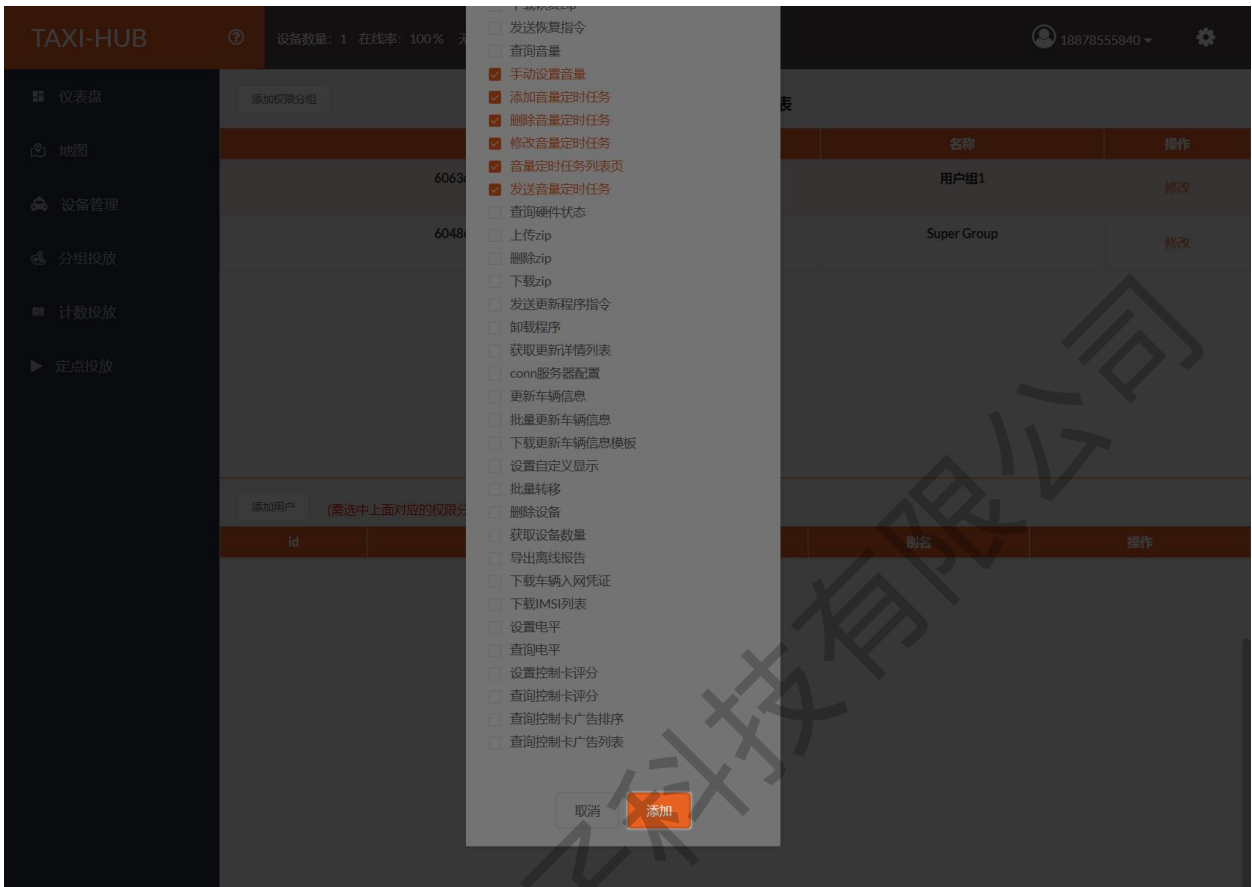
TAXI-HUB

设备数量: 1 在线率: 100%

18878555840

仪表盘

地图

设备管理

分组投放

计数投放

定点投放

添加权限分组

表

| | 名称 | 操作 |
|---|---|---|
| 6063 | 用户组1 | 修改 |
| 6048 | Super Group | 修改 |

添加用户 (需选中上面对应的权限分

| id | | 别名 | 操作 |
|---|---|---|---|

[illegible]
发送恢复指令
查询音量
手动设置音量
添加音量定时任务
删除音量定时任务
修改音量定时任务
音量定时任务列表页
发送音量定时任务
查询硬件状态
上传zip
删除zip
下载zip
发送更新程序指令
卸载程序
获取更新详情列表
conn服务器配置
更新车辆信息
批量更新车辆信息
下载更新车辆信息模板
设置自定义显示
批量转移
删除设备
获取设备数量
导出离线报告
下载车辆入网凭证
下载IMSI列表
设置电平
查询电平
设置控制卡评分
查询控制卡评分
查询控制卡广告排序
查询控制卡广告列表

取消 添加

科技有限公司